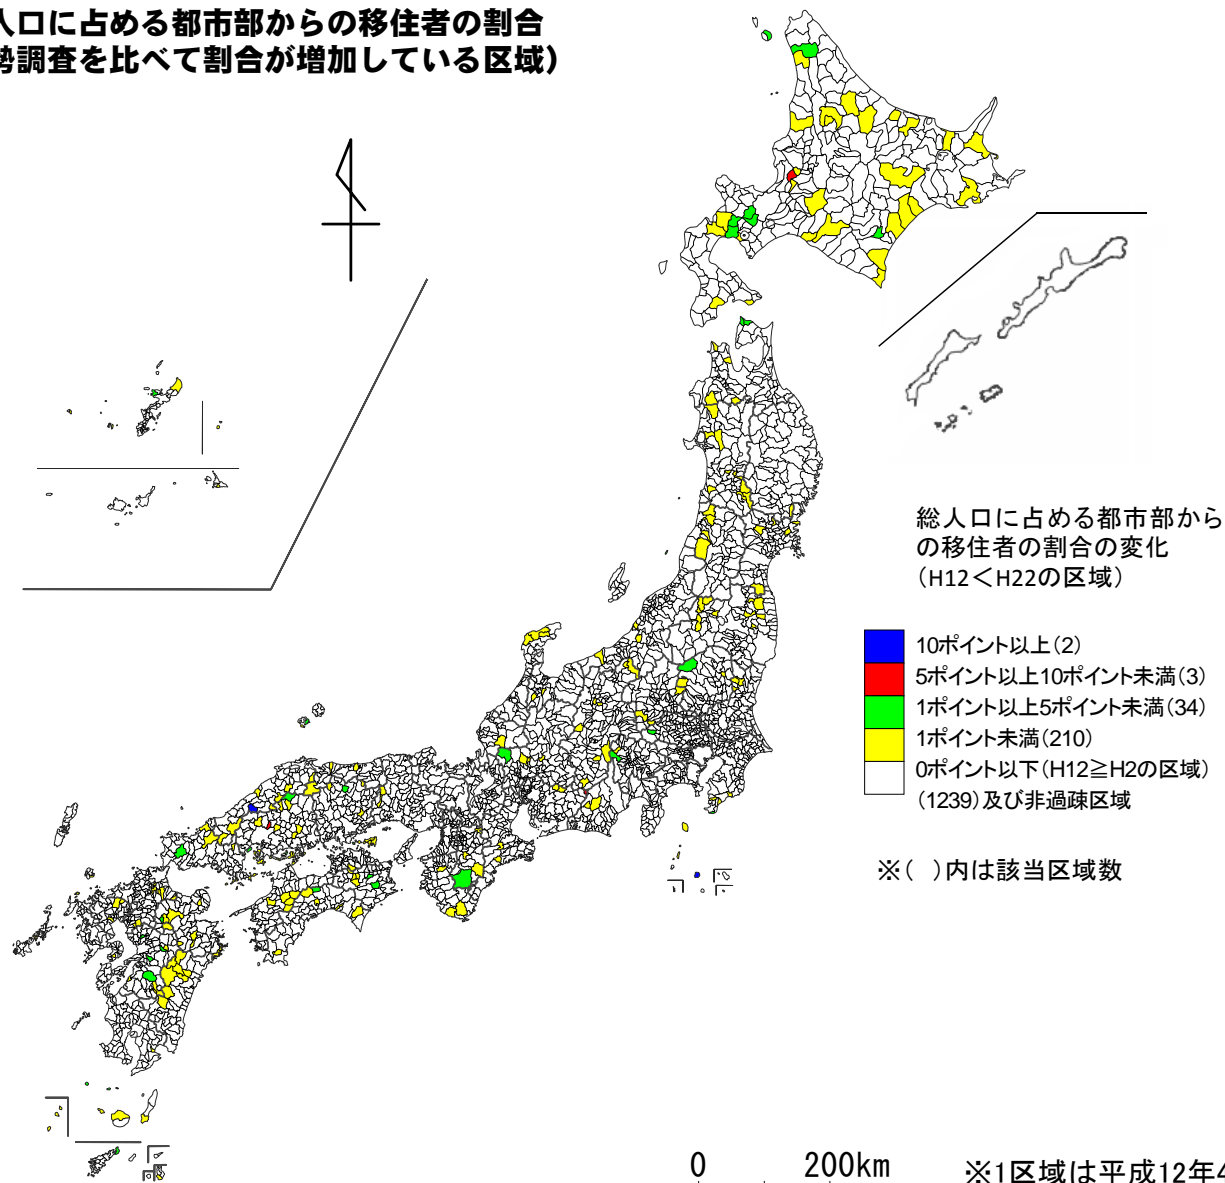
人口に占める都市部からの移住者の割合
勢調査を比べて割合が増加している区域)

総人口に占める都市部からの移住者の割合の変化
(H12<H22の区域)

10ポイント以上(2)
5ポイント以上10ポイント未満(3)
1ポイント以上5ポイント未満(34)
1ポイント未満(210)
0ポイント以下(H12≧H2の区域)
(1239)及び非過疎区域

※( )内は該当区域数

0 200km

※1区域は平成12年4